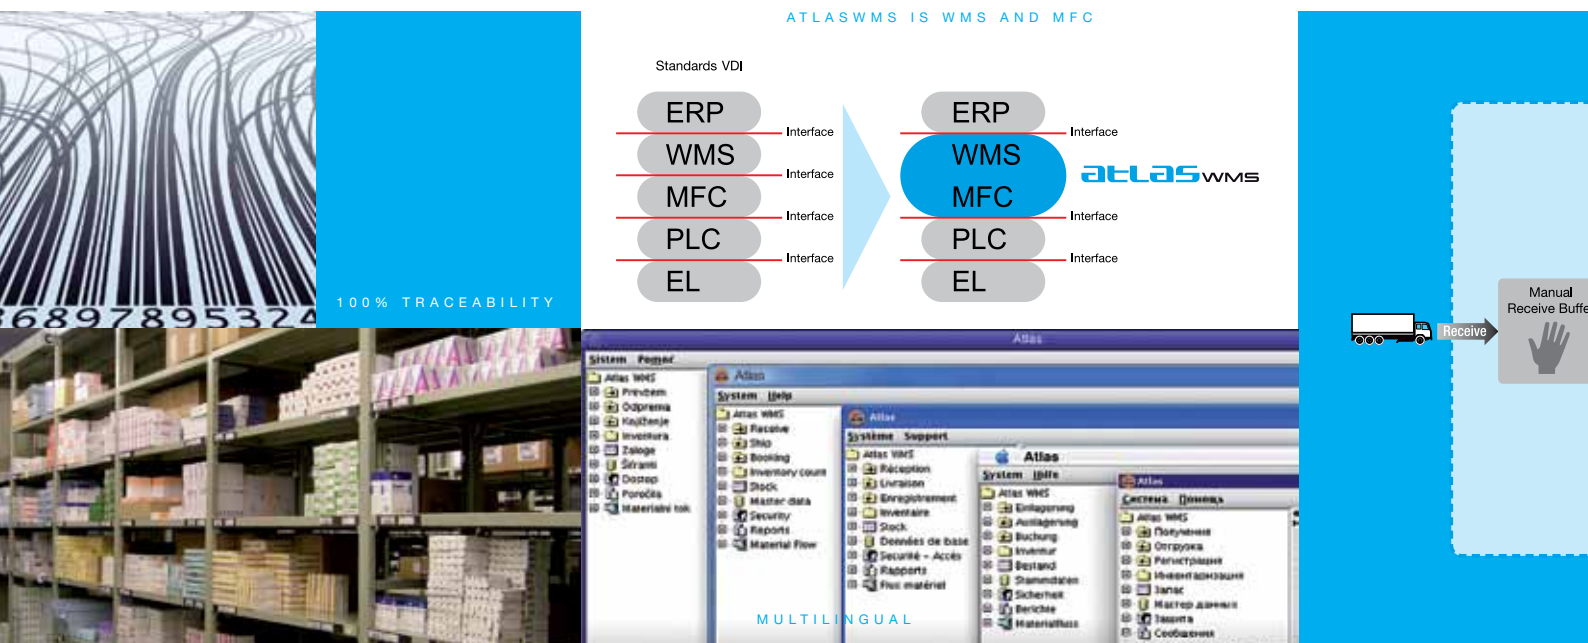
368978953 24

100% TRACEABILITY

ATLASWMS IS WMS AND MFC

Standards VDI

ERP
Interface
WMS
Interface
MFC
Interface
PLC
Interface
EL

ERP
Interface
WMS
MFC
Interface
PLC
Interface
EL

atlas WMS

Atlas

Sistem Pomoc
Atlas WMS
Prevzem
Odprema
Knjiženje
Inventura
Zaloge
Šifranti
Dostop
Poročila
Materialni tok

Atlas
System Help
Atlas WMS
Receive
Ship
Booking
Inventory count
Stock
Master data
Security
Reports
Material Flow

Atlas
Système Support
Atlas WMS
Réception
Livraison
Enregistrement
Inventaire
Stock
Données de base
Securité - Accès
Rapports
Flux matériel

Atlas
System Hilfe
Atlas WMS
Einlagerung
Auslagerung
Buchung
Inventur
Bestand
Stammdaten
Sicherheit
Berichte
Materialfluss

Atlas
Система Помощь
Atlas WMS
Получение
Отгрузка
Регистрация
Инвентаризация
Запас
Мастер данные
Защита
Сообщения

MULTILINGUAL

Receive

Manual
Receive Buffe